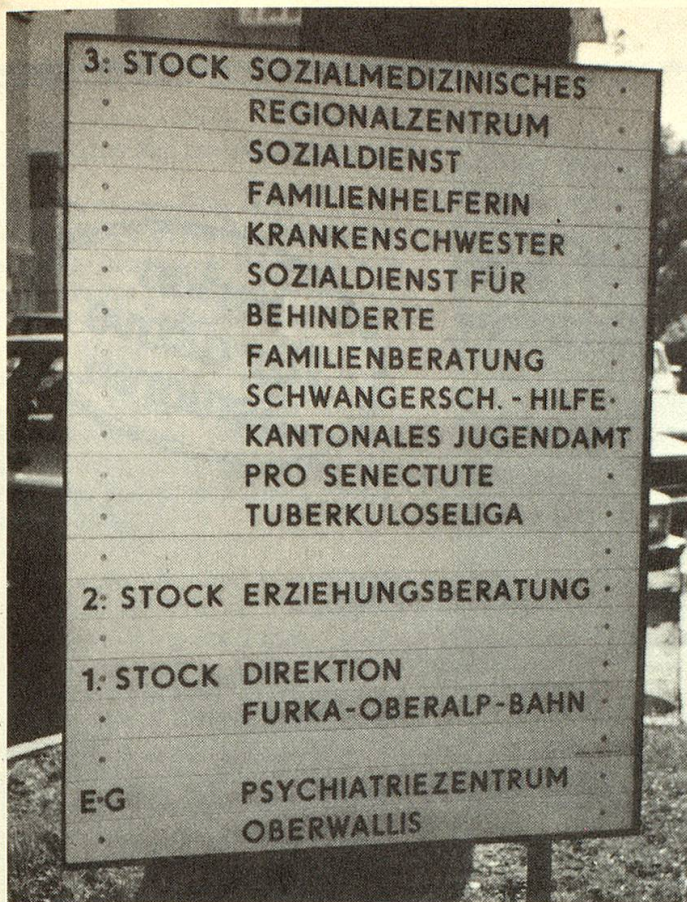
3: STOCK SOZIALMEDIZINISCHES
REGIONALZENTRUM
SOZIALDIENST
FAMILIENHELFERIN
KRANKENSCHWESTER
SOZIALDIENST FÜR
BEHINDERTE
FAMILIENBERATUNG
SCHWANGERSCH. - HILFE
KANTONALES JUGENDAMT
PRO SENECTUTE
TUBERKULOSELIGA

2: STOCK ERZIEHUNGSBERATUNG

1: STOCK DIREKTION
FURKA-OBERALP-BAHN

E·G PSYCHIATRIEZENTRUM
OBERWALLIS